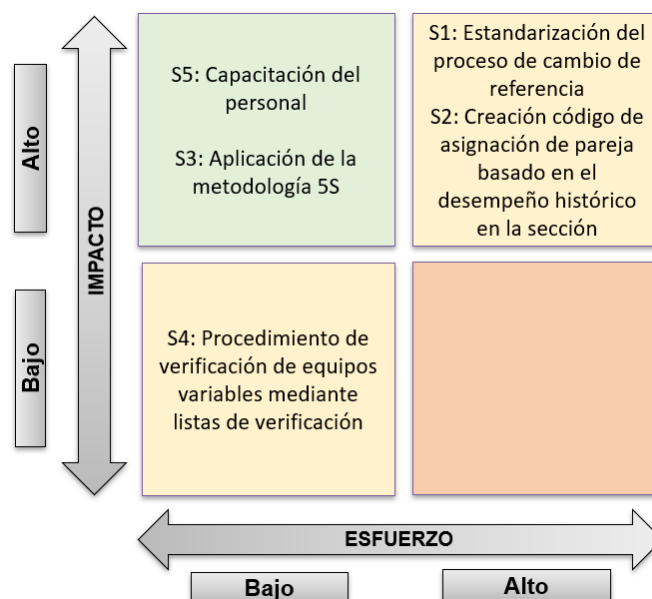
Alto

Bajo

IMPACTO

S5: Capacitación del personal

S3: Aplicación de la metodología 5S

S1: Estandarización del proceso de cambio de referencia
S2: Creación código de asignación de pareja basado en el desempeño histórico en la sección

S4: Procedimiento de verificación de equipos variables mediante listas de verificación

ESFUERZO

Bajo

Alto